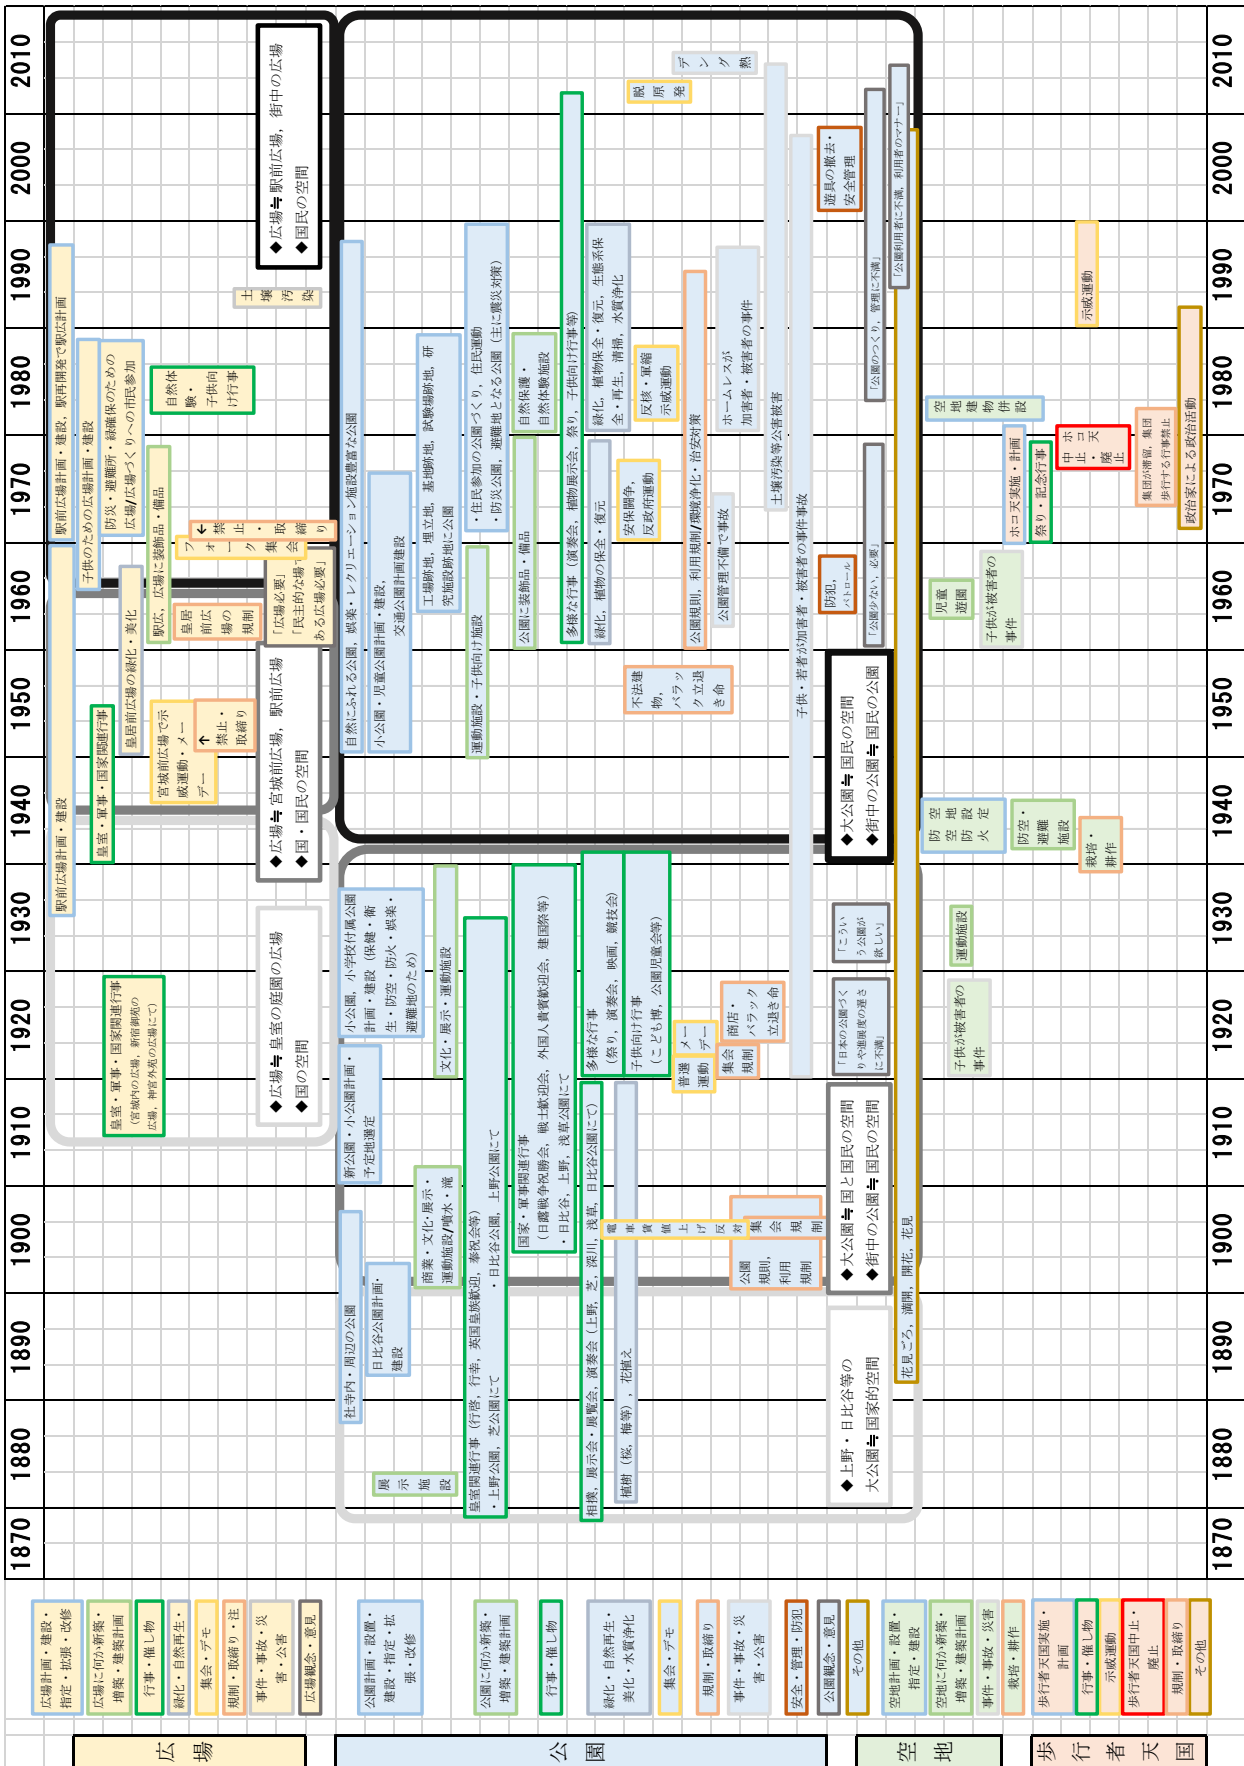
2010
2000
1990
1980
1970
1960
1950
1940
1930
1920
1910
1900
1890
1880
1870

◆広場≒駅前広場，街中の広場
◆国民の空間

駅前広場計画・建設，駅再開発で駅広計画
子供のための広場計画・建設
防災・避難所・緑確保のための広場/広場づくりへの市民参加
自然体験・子供向け行事
土壌汚染
駅広，広場に装飾品・備品
皇居前広場の緑化・美化
皇居前広場の規制
宮城前広場で示威運動・メーデー
禁止・取締り
フォーク集会
禁止・取締り
「広場必要」「民主的な広場」ある広場必要」
◆広場≒宮城前広場，駅前広場
◆国・国民の空間
皇室・軍事・国家関連行事
駅前広場計画・建設
◆広場≒皇室の庭園の広場
◆国の空間
皇室・軍事・国家関連行事（宮城内の広場，新宿御苑の広場，神宮外苑の広場にて）

自然にふれる公園，娯楽・レクリエーション施設豊富な公園
小公園・児童公園計画・建設，交通公園計画建設
工場跡地，埋立地，墓地跡地，試験場跡地，研究施設跡地に公園
・住民参加の公園づくり，住民運動
・防災公園，避難地となる公園（主に震災対策）
自然保護・自然体験施設
運動施設・子供向け施設
公園に装飾品・備品
多様な行事（演奏会，植物展示会，祭り，子供向け行事等）
緑化，植物の保全・復元
緑化，植物保全・復元，生態系保全・再生，清掃，水質浄化
反核・軍縮示威運動
安保闘争，反政府運動
公園規則，利用規制/環境浄化・治安対策
公園管理不備で事故
ホームレスが加害者・被害者の事件
土壌汚染等公害被害
子供・若者が加害者・被害者の事件事故
不法建物，バラック立退き命
デング熱
脱原発
遊具の撤去・安全管理
防犯，パトロール
「公園少ない，必要」
「公園のつくり，管理に不満」
「公園利用者に不満，利用者のマナー」
◆大公園≒国民の空間
◆街中の公園≒国民の公園
小公園，小学校付属公園計画・建設（保健・衛生・防空・防火・娯楽・避難地のため）
文化・展示・運動施設
新公園・小公園計画・予定地選定
商業・文化・展示・運動施設/噴水・滝
日比谷公園計画・建設
社寺内・周辺の公園
展示施設
皇室関連行事（行啓，行幸，英国皇族歓迎，奉祝会等）・上野公園，芝公園にて ・日比谷公園，上野公園にて
国家・軍事関連行事（日露戦争祝勝会，戦士歓迎会，外国人貴賓歓迎会，建国祭等）・日比谷，上野，浅草公園にて
相撲，展示会・展覧会，演奏会（上野，芝，深川，浅草，日比谷公園にて）
多様な行事（祭り，演奏会，映画，競技会）
子供向け行事（こども博，公園児童会等）
植樹（桜，梅等），花植え
メーデー
普選運動
集会規制
商店・バラック立退き命
電車賃値上げ反対集会規制
公園規則，利用規制
「日本の公園づくりや進展度の遅さに不満」
「こういう公園が欲しい」
◆大公園≒国と国民の空間
◆街中の公園≒国民の空間
◆上野・日比谷等の大公園≒国家的空間
花見ごろ，満開，開花，花見

空地建物併設
児童遊園
子供が被害者の事件
防空防火空地設定
防空・避難施設
栽培・耕作
運動施設
子供が被害者の事件

示威運動
ホコ天実施・計画
祭り・記念行事
ホコ天中止・廃止
集団が滞留，集団歩行する行事禁止
政治家による政治活動

広場計画・建設・指定・拡張・改修
広場に向か新築・増築・建築計画
行事・催し物
緑化・自然再生・美化
集会・デモ
規制・取締り・注
事件・事故・災害・公害
広場観念・意見
公園計画・設置・建設・指定・拡張・改修
公園に向か新築・増築・建築計画
行事・催し物
緑化・自然再生・美化・水質浄化
集会・デモ
規制・取締り
事件・事故・災害・公害
安全・管理・防犯
公園観念・意見
その他
空地計画・設置・指定・建設
空地に向か新築・増築・建築計画
事件・事故・災害
栽培・耕作
歩行者天国実施・計画
行事・催し物
示威運動
歩行者天国中止・廃止
規制・取締り
その他

広場
公園
空地
歩行者天国